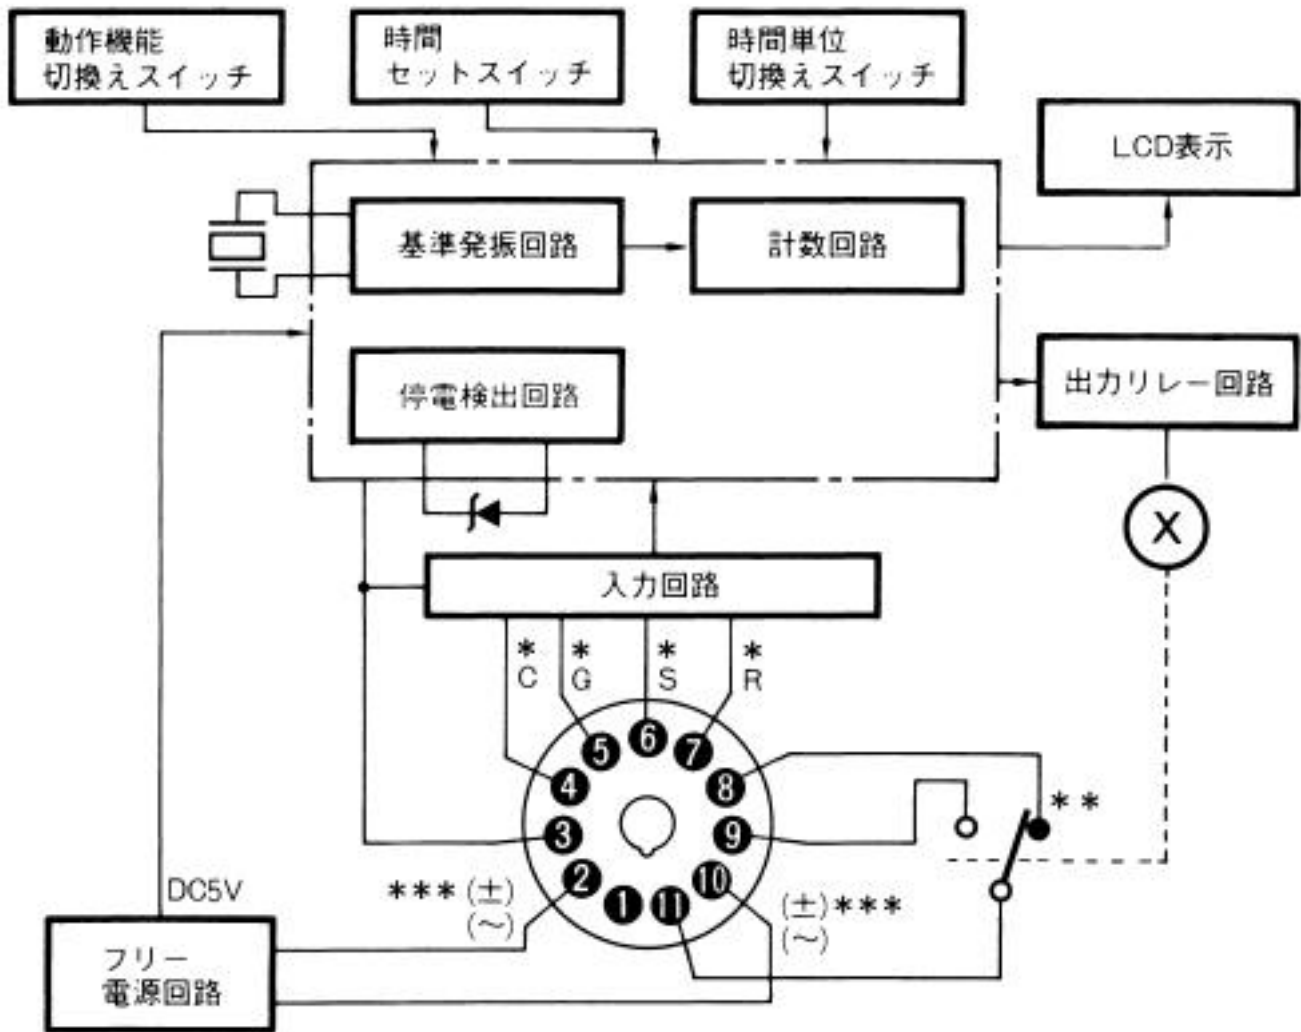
動作機能
切換えスイッチ

時間
セットスイッチ

時間単位
切換えスイッチ

LCD表示

基準発振回路

計数回路

停電検出回路

出力リレー回路

X

入力回路

＊
C

＊
G

＊
S

＊
R

6
5
7
4
8
3
9
2
10
1
11

＊＊

DC5V

＊＊＊ (±)
(~)

(±)＊＊＊
(~)

フリー
電源回路